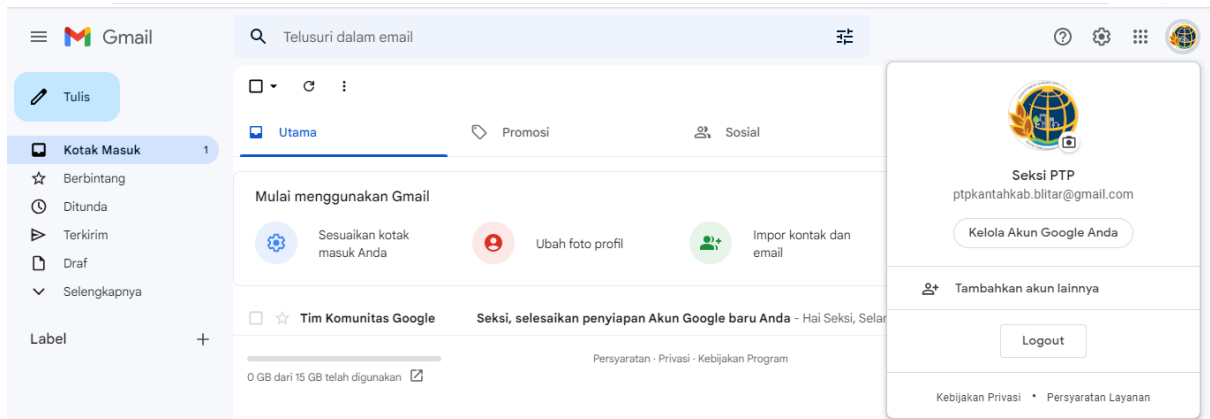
Gmail

Telusuri dalam email

Tulis

Kotak Masuk 1
Berbintang
Ditunda
Terkirim
Draf
Selengkapnya

Label +

Utama
Promosi
Sosial

Mulai menggunakan Gmail

Sesuaikan kotak masuk Anda
Ubah foto profil
Impor kontak dan email

Tim Komunitas Google
Seksi, selesaikan penyiapan Akun Google baru Anda - Hai Seksi, Selar

Persyaratan · Privasi · Kebijakan Program

0 GB dari 15 GB telah digunakan

Seksi PTP
ptpkantahkab.blitar@gmail.com

Kelola Akun Google Anda

Tambahkan akun lainnya

Logout

Kebijakan Privasi • Persyaratan Layanan